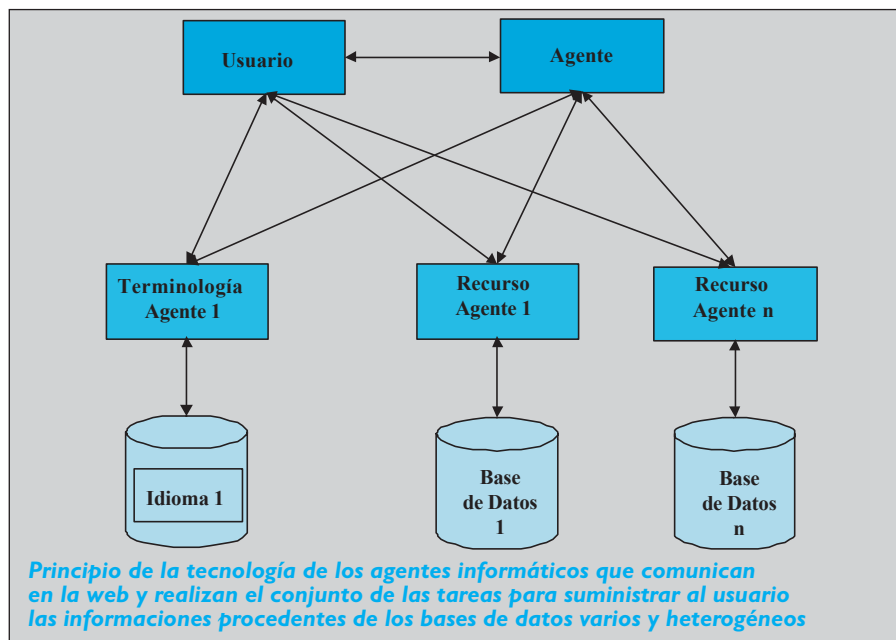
Usuario

Agente

Terminología Agente 1

Recurso Agente 1

Recurso Agente n

Idioma 1

Base de Datos 1

Base de Datos n

Principio de la tecnología de los agentes informáticos que comunican en la web y realizan el conjunto de las tareas para suministrar al usuario las informaciones procedentes de los bases de datos varios y heterogéneos